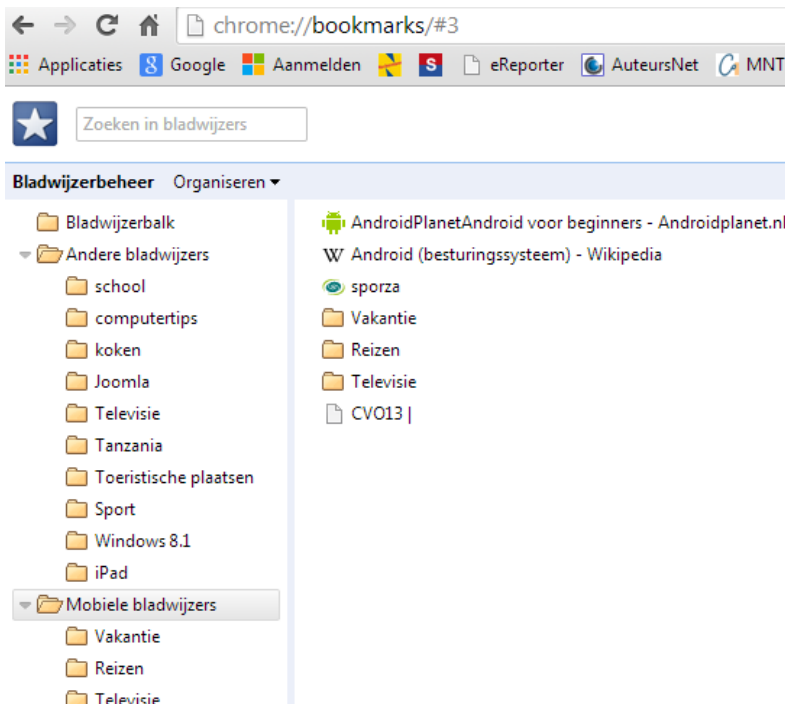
chrome://bookmarks/#3

Applicaties Google Aanmelden S eReporter AuteursNet MNT

Zoeken in bladwijzers

Bladwijzerbeheer Organiseren

Bladwijzerbalk
Andere bladwijzers
school
computertips
koken
Joomla
Televisie
Tanzania
Toeristische plaatsen
Sport
Windows 8.1
iPad
Mobiele bladwijzers
Vakantie
Reizen
Televisie

AndroidPlanetAndroid voor beginners - Androidplanet.nl
Android (besturingssysteem) - Wikipedia
sporza
Vakantie
Reizen
Televisie
CVO13 |